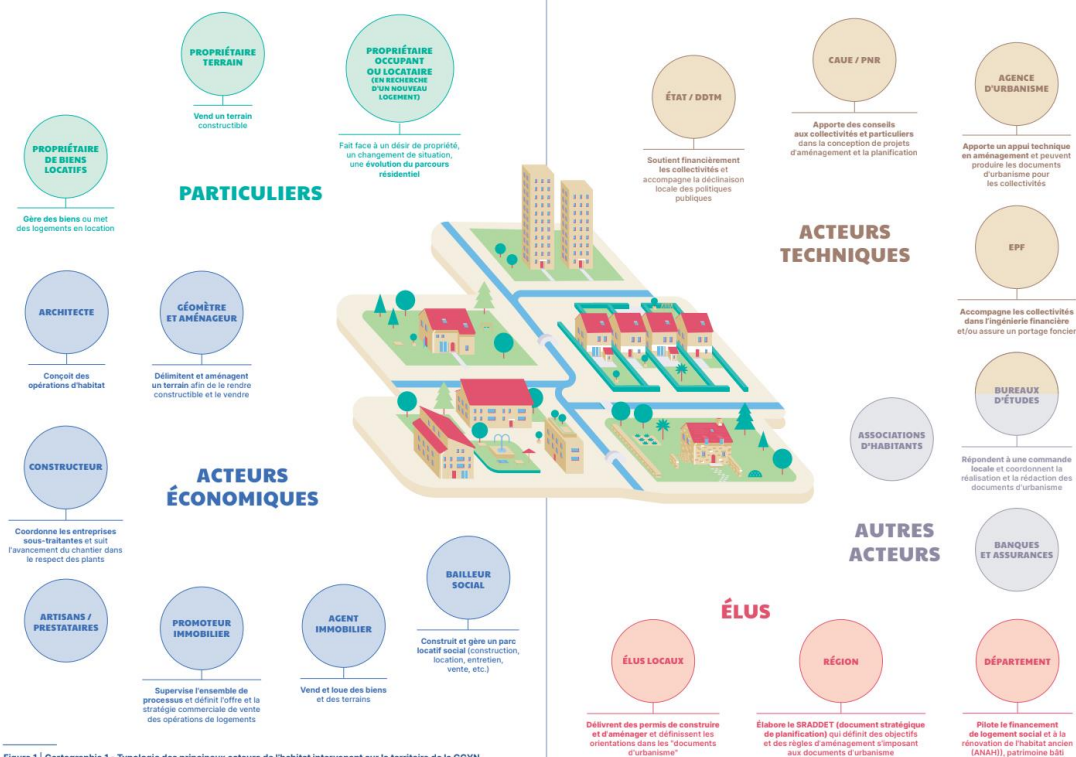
PROPRIÉTAIRE TERRAIN

Vend un terrain constructible

PROPRIÉTAIRE OCCUPANT OU LOCATAIRE (EN RECHERCHE D'UN NOUVEAU LOGEMENT)

Fait face à un désir de propriété, un changement de situation, une évolution du parcours résidentiel

PROPRIÉTAIRE DE BIENS LOCATIFS

Gère des biens ou met des logements en location

PARTICULIERS

ARCHITECTE

Conçoit des opérations d'habitat

GÉOMÈTRE ET AMÉNAGEUR

Délimitent et aménagent un terrain afin de le rendre constructible et le vendre

CONSTRUCTEUR

Coordonne les entreprises sous-traitantes et suit l'avancement du chantier dans le respect des plants

ACTEURS ÉCONOMIQUES

ARTISANS / PRESTATAIRES

PROMOTEUR IMMOBILIER

Supervise l'ensemble de processus et définit l'offre et la stratégie commerciale de vente des opérations de logements

AGENT IMMOBILIER

Vend et loue des biens et des terrains

BAILLEUR SOCIAL

Construit et gère un parc locatif social (construction, location, entretien, vente, etc.)

ÉTAT / DDTM

Soutient financièrement les collectivités et accompagne la déclinaison locale des politiques publiques

CAUE / PNR

Apporte des conseils aux collectivités et particuliers dans la conception de projets d'aménagement et la planification

AGENCE D'URBANISME

Apporte un appui technique en aménagement et peuvent produire les documents d'urbanisme pour les collectivités

ACTEURS TECHNIQUES

EPF

Accompagne les collectivités dans l'ingénierie financière et/ou assure un portage foncier

BUREAUX D'ÉTUDES

Répondent à une commande locale et coordonnent la réalisation et la rédaction des documents d'urbanisme

ASSOCIATIONS D'HABITANTS

AUTRES ACTEURS

BANQUES ET ASSURANCES

ÉLUS

ÉLUS LOCAUX

Délivrent des permis de construire et d'aménager et définissent les orientations dans les "documents d'urbanisme"

RÉGION

Élabore le SRADDET (document stratégique de planification) qui définit des objectifs et des règles d'aménagement s'imposant aux documents d'urbanisme

DÉPARTEMENT

Pilote le financement de logement social et à la rénovation de l'habitat ancien (ANAH)), patrimoine bâti

Figure 1 | Cartographie 1 - Typologie des principaux acteurs de l'habitat intervenant sur le territoire de la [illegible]